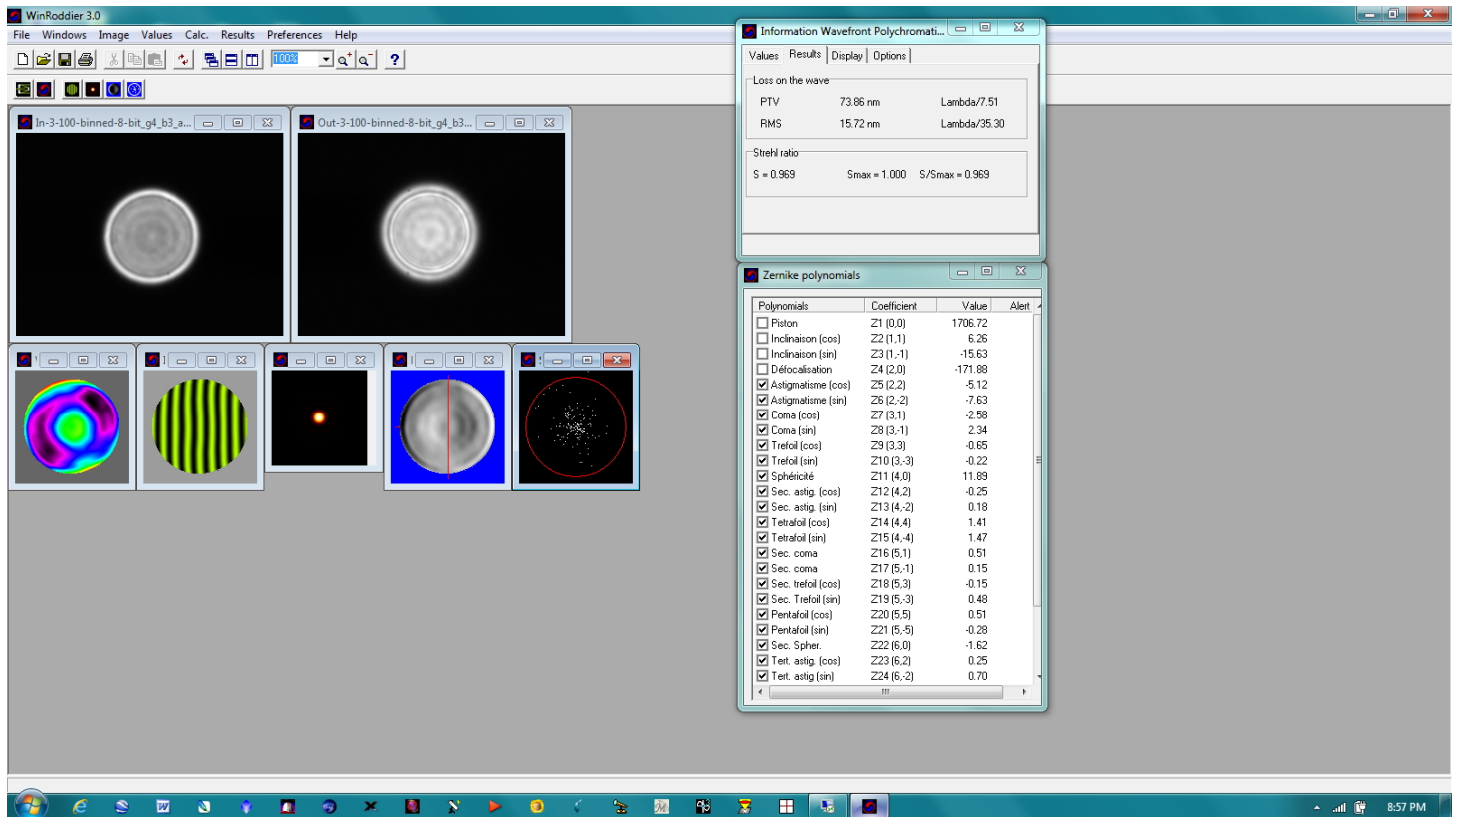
WinRoddier 3.0

File Windows Image Values Calc. Results Preferences Help

100%

In-3-100-binned-8-bit_g4_b3_a...

Out-3-100-binned-8-bit_g4_b3...

Information Wavefront Polychromati...

Values Results Display Options

Loss on the wave

PTV 73.86 nm Lambda/7.51

RMS 15.72 nm Lambda/35.30

Strehl ratio

S = 0.969 Smax = 1.000 S/Smax = 0.969

Zernike polynomials

| Polynomials | Coefficient | Value | Alert |
|---|---|---|---|
| Piston | Z1 (0,0) | 1706.72 | |
| Inclinaison (cos) | Z2 (1,1) | 6.26 | |
| Inclinaison (sin) | Z3 (1,-1) | -15.63 | |
| Défocalisation | Z4 (2,0) | -171.88 | |
| Astigmatisme (cos) | Z5 (2,2) | -5.12 | |
| Astigmatisme (sin) | Z6 (2,-2) | -7.63 | |
| Coma (cos) | Z7 (3,1) | -2.58 | |
| Coma (sin) | Z8 (3,-1) | 2.34 | |
| Trefoil (cos) | Z9 (3,3) | -0.65 | |
| Trefoil (sin) | Z10 (3,-3) | -0.22 | |
| Sphéricité | Z11 (4,0) | 11.89 | |
| Sec. astig. (cos) | Z12 (4,2) | -0.25 | |
| Sec. astig. (sin) | Z13 (4,-2) | 0.18 | |
| Tetrafoil (cos) | Z14 (4,4) | 1.41 | |
| Tetrafoil (sin) | Z15 (4,-4) | 1.47 | |
| Sec. coma | Z16 (5,1) | 0.51 | |
| Sec. coma | Z17 (5,-1) | 0.15 | |
| Sec. trefoil (cos) | Z18 (5,3) | -0.15 | |
| Sec. Trefoil (sin) | Z19 (5,-3) | 0.48 | |
| Pentafoil (cos) | Z20 (5,5) | 0.51 | |
| Pentafoil (sin) | Z21 (5,-5) | -0.28 | |
| Sec. Spher. | Z22 (6,0) | -1.62 | |
| Tert. astig. (cos) | Z23 (6,2) | 0.25 | |
| Tert. astig (sin) | Z24 (6,-2) | 0.70 | |

8:57 PM